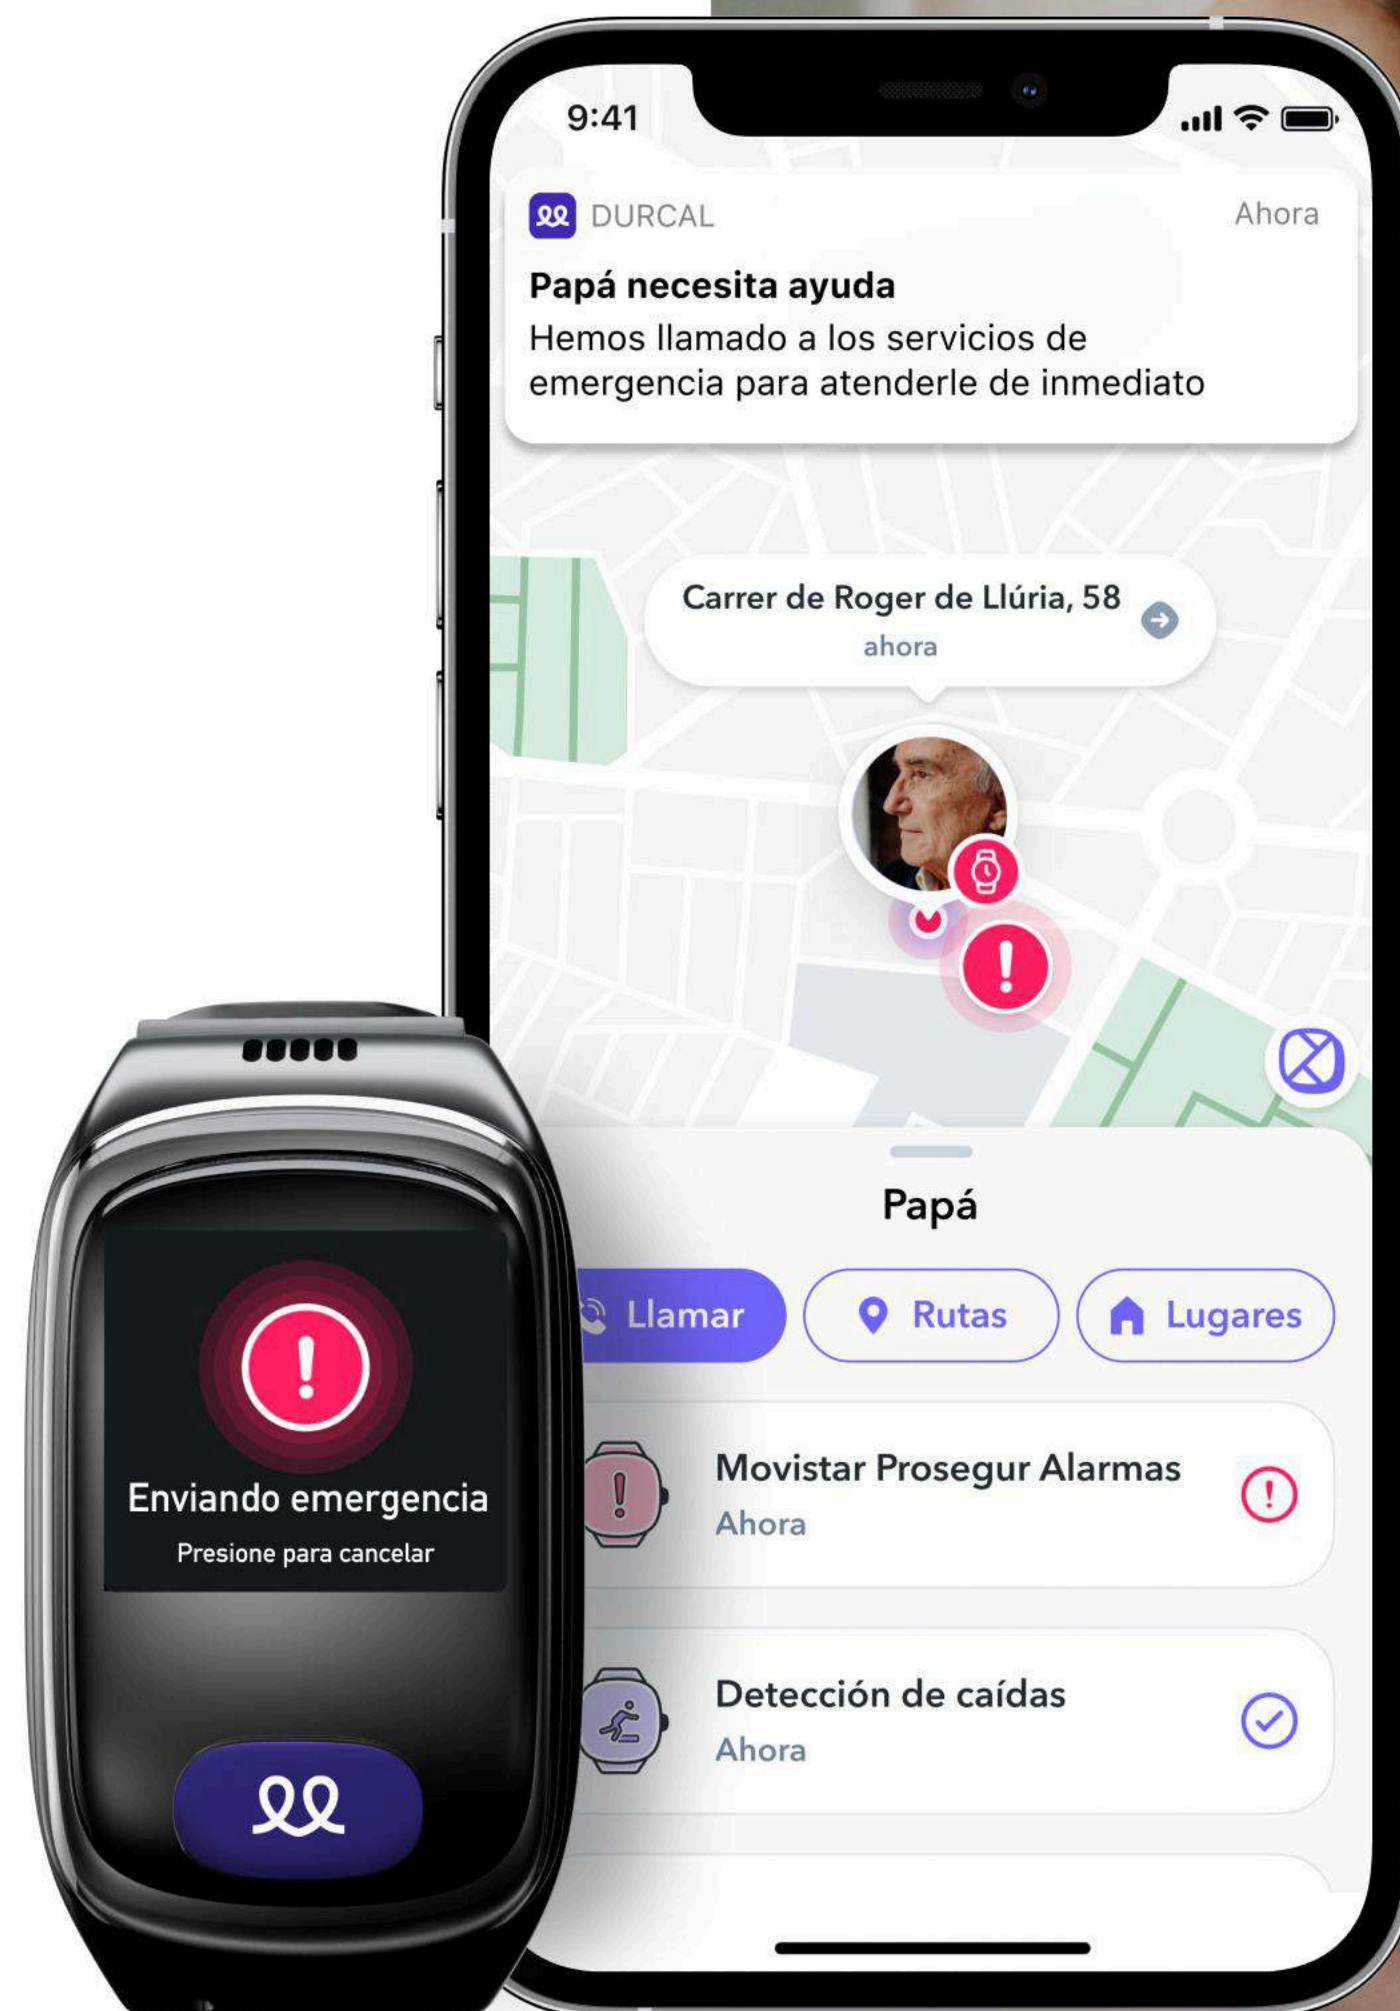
9:41

DURCAL Ahora

Papá necesita ayuda
Hemos llamado a los servicios de emergencia para atenderle de inmediato

Carrer de Roger de Llúria, 58
ahora

Papá

Llamar
Rutas
Lugares

Movistar Prosegur Alarmas
Ahora

Detección de caídas
Ahora

Enviando emergencia
Presione para cancelar